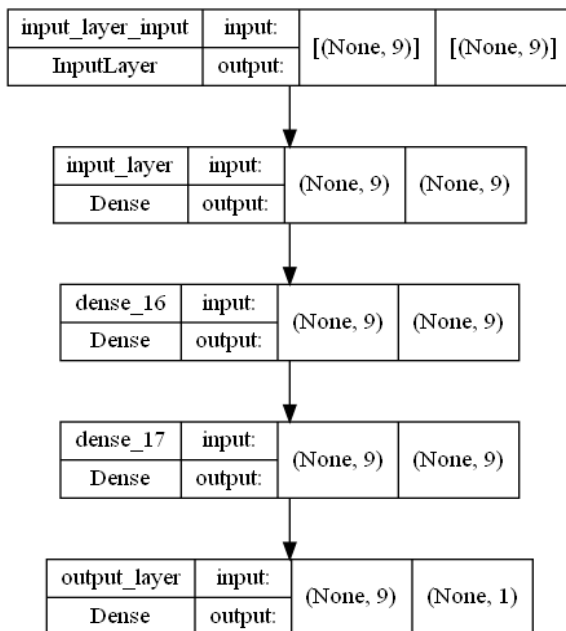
| input_layer_input | input: | [(None, 9)] | [(None, 9)] |
|---|---|---|---|
| InputLayer | output: | | |

| input_layer | input: | (None, 9) | (None, 9) |
|---|---|---|---|
| Dense | output: | | |

| dense_16 | input: | (None, 9) | (None, 9) |
|---|---|---|---|
| Dense | output: | | |

| dense_17 | input: | (None, 9) | (None, 9) |
|---|---|---|---|
| Dense | output: | | |

| output_layer | input: | (None, 9) | (None, 1) |
|---|---|---|---|
| Dense | output: | | |